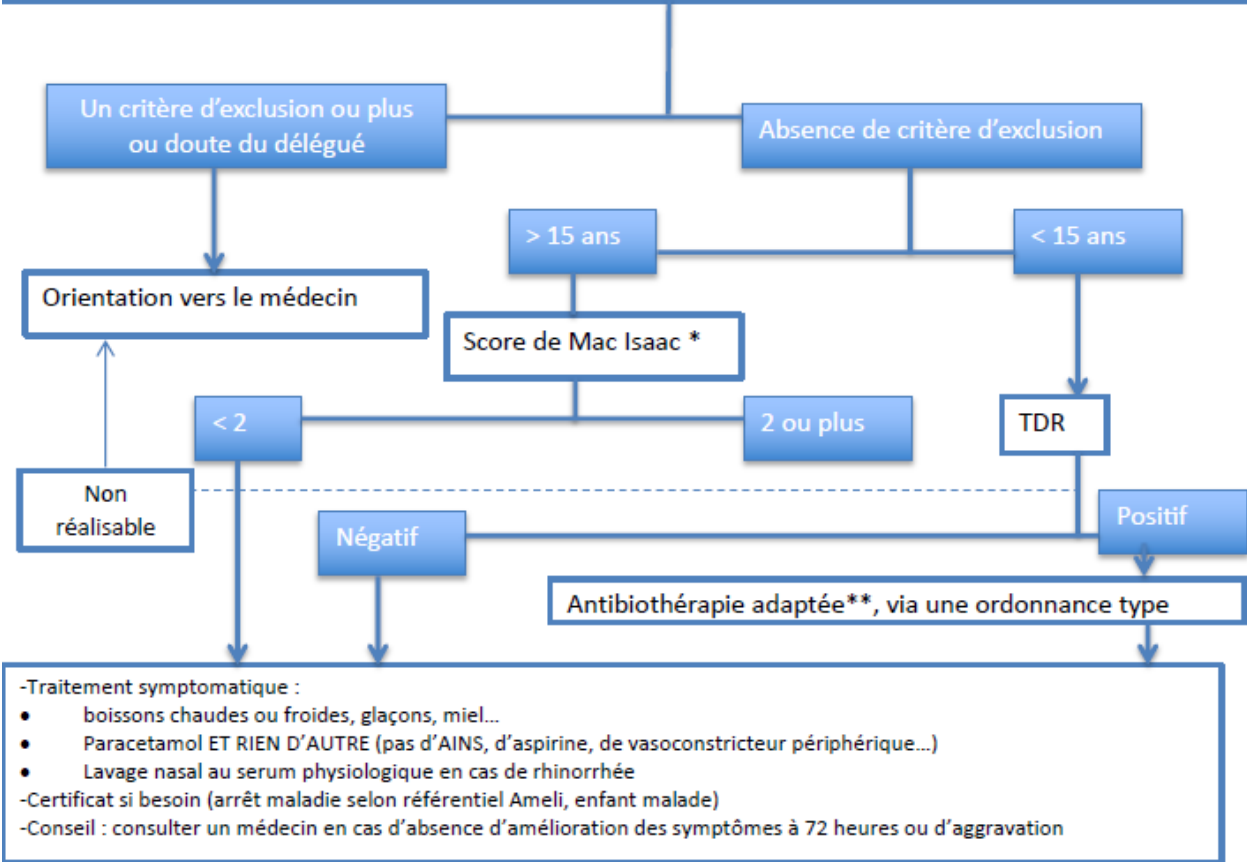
Un critère d'exclusion ou plus ou doute du délégué

Absence de critère d'exclusion

> 15 ans

< 15 ans

Orientation vers le médecin

Score de Mac Isaac *

< 2

2 ou plus

TDR

Non réalisable

Négatif

Positif

Antibiothérapie adaptée**, via une ordonnance type

-Traitement symptomatique :
• boissons chaudes ou froides, glaçons, miel…
• Paracetamol ET RIEN D'AUTRE (pas d'AINS, d'aspirine, de vasoconstricteur périphérique…)
• Lavage nasal au serum physiologique en cas de rhinorrhée
-Certificat si besoin (arrêt maladie selon référentiel Ameli, enfant malade)
-Conseil : consulter un médecin en cas d'absence d'amélioration des symptômes à 72 heures ou d'aggravation